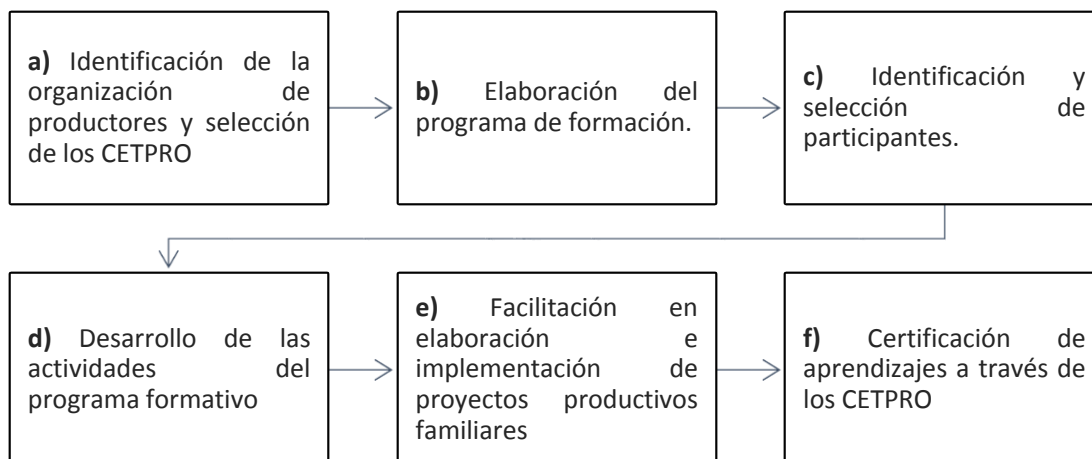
**a)** Identificación de la organización de productores y selección de los CETPRO

**b)** Elaboración del programa de formación.

**c)** Identificación y selección de participantes.

**d)** Desarrollo de las actividades del programa formativo

**e)** Facilitación en elaboración e implementación de proyectos productivos familiares

**f)** Certificación de aprendizajes a través de los CETPRO